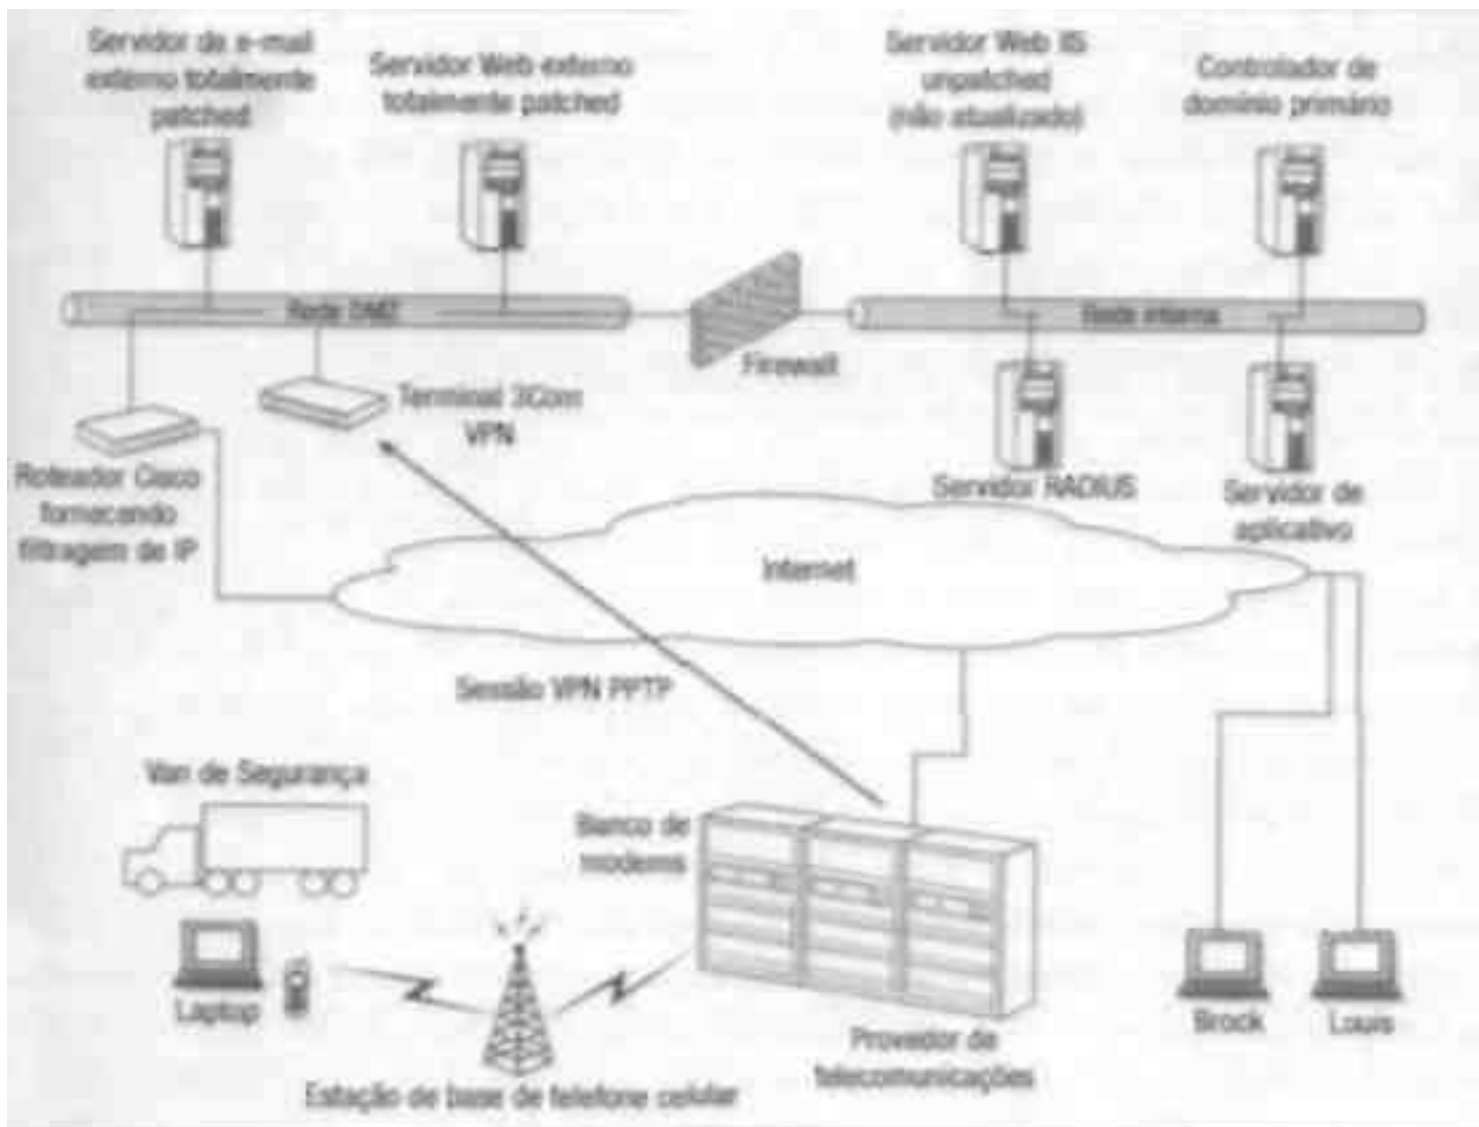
Servidor de e-mail externo totalmente patched

Servidor Web externo totalmente patched

Servidor Web IIS unpatched (não atualizado)

Controlador de domínio primário

Rede DMZ

Firewall

Rede interna

Terminal 3Com VPN

Roteador Cisco fornecendo filtragem de IP

Servidor RADIUS

Servidor de aplicativo

Internet

Sessão VPN PPTP

Van de Segurança

Banco de modems

Laptop

Estação de base de telefone celular

Provedor de telecomunicações

Brock

Louis